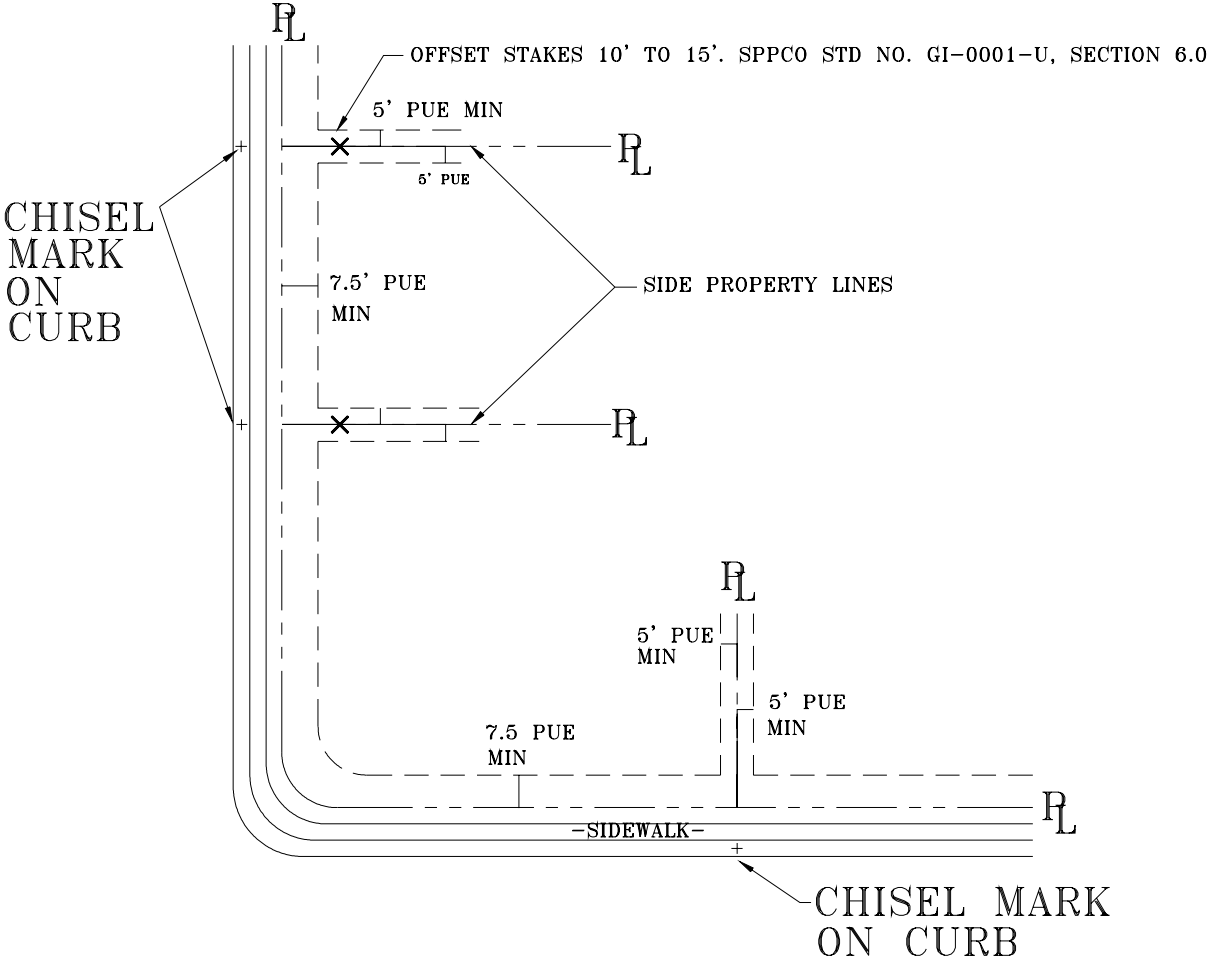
PL

OFFSET STAKES 10' TO 15'. SPPCO STD NO. GI-0001-U, SECTION 6.0

5' PUE MIN

PL

5' PUE

CHISEL MARK ON CURB

7.5' PUE MIN

SIDE PROPERTY LINES

PL

PL

5' PUE MIN

5' PUE MIN

7.5 PUE MIN

PL

-SIDEWALK-

CHISEL MARK ON CURB